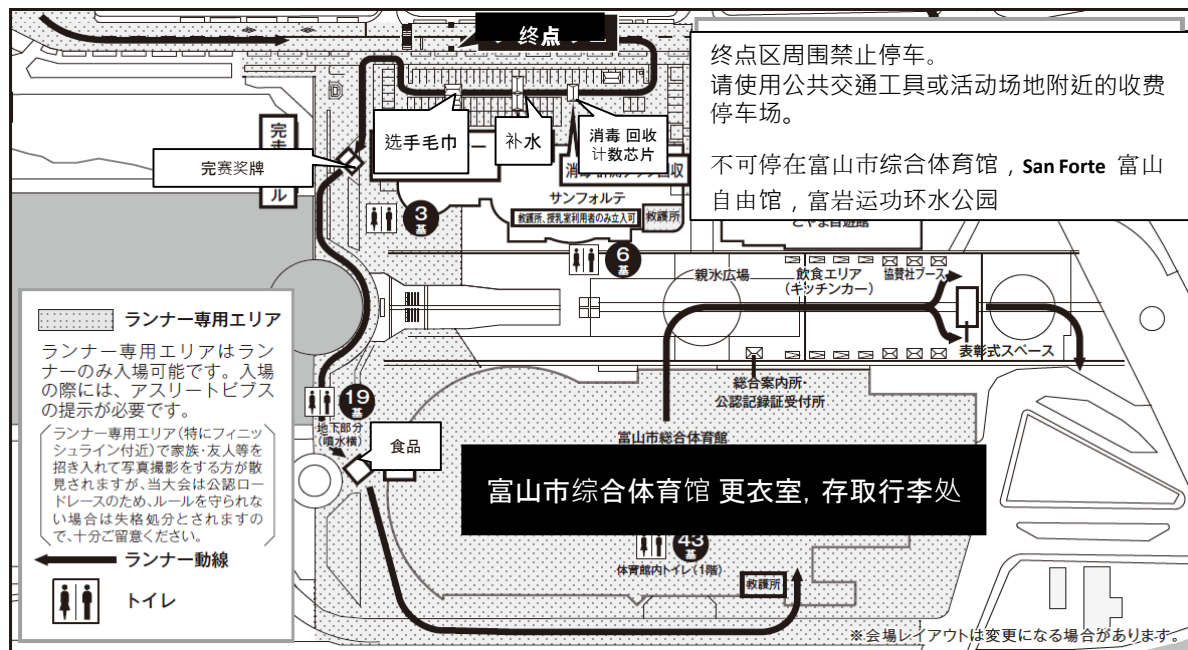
終点

终点区周围禁止停车。
请使用公共交通工具或活动场地附近的收费停车场。

不可停在富山市综合体育馆，San Forte 富山自由馆，富岩运功环水公园

选手毛巾

补水

消毒 回收计数芯片

完赛奖牌

完走メダル

サンフォルテ

救護所、授乳室利用者のみ立入可

救護所

とやま自遊館

3 基

6 基

親水広場

飲食エリア（キッチンカー）

協賛社ブース

表彰式スペース

ランナー専用エリア

ランナー専用エリアはランナーのみ入場可能です。入場の際には、アスリートビブスの提示が必要です。

ランナー専用エリア（特にフィニッシュライン付近）で家族・友人等を招き入れて写真撮影をする方が散見されますが、当大会は公認ロードレースのため、ルールを守られない場合は失格処分とされますので、十分ご留意ください。

ランナー動線

トイレ

19 基

地下部分（噴水横）

食品

総合案内所・公認記録証受付所

富山市総合体育館

富山市综合体育馆 更衣室，存取行李处

43 基

体育館内トイレ（1階）

救護所

※会場レイアウトは変更になる場合があります。